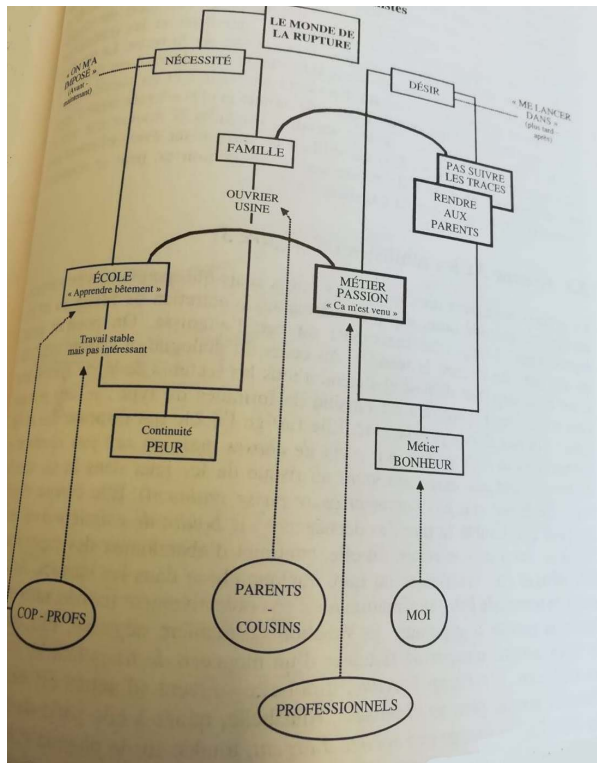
LE MONDE DE LA RUPTURE

NÉCESSITÉ

« ON M'A IMPOSÉ » (Avant maintenant)

DÉSIR

« ME LANCER DANS » (plus tard après)

FAMILLE

PAS SUIVRE LES TRACES

RENDRE AUX PARENTS

OUVRIER USINE

ÉCOLE « Apprendre bêtement »

MÉTIER PASSION « Ça m'est venu »

Travail stable mais pas intéressant

Continuité PEUR

Métier BONHEUR

COP - PROFS

PARENTS - COUSINS

MOI

PROFESSIONNELS